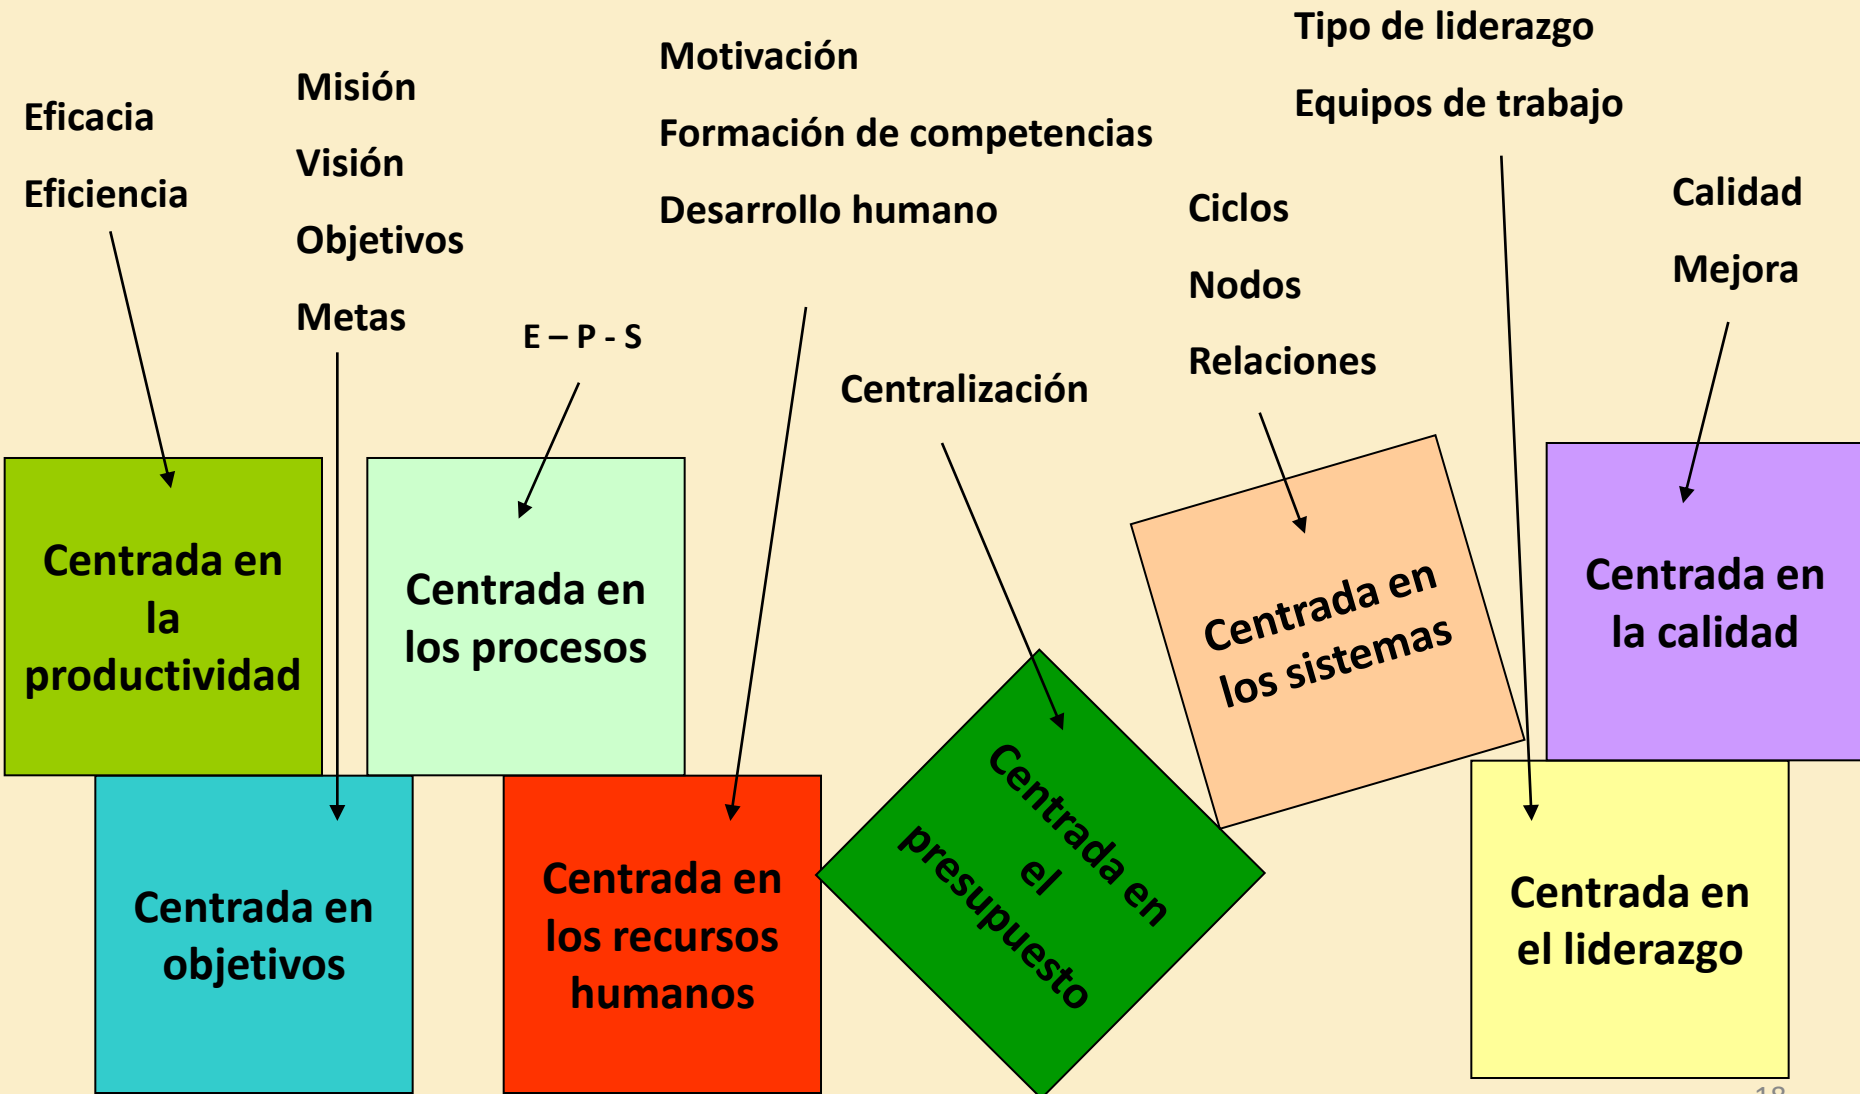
Eficacia

Eficiencia

Misión

Visión

Objetivos

Metas

E – P - S

Motivación

Formación de competencias

Desarrollo humano

Centralización

Tipo de liderazgo

Equipos de trabajo

Ciclos

Nodos

Relaciones

Calidad

Mejora

Centrada en la productividad

Centrada en los procesos

Centrada en objetivos

Centrada en los recursos humanos

Centrada en el presupuesto

Centrada en los sistemas

Centrada en la calidad

Centrada en el liderazgo

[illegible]